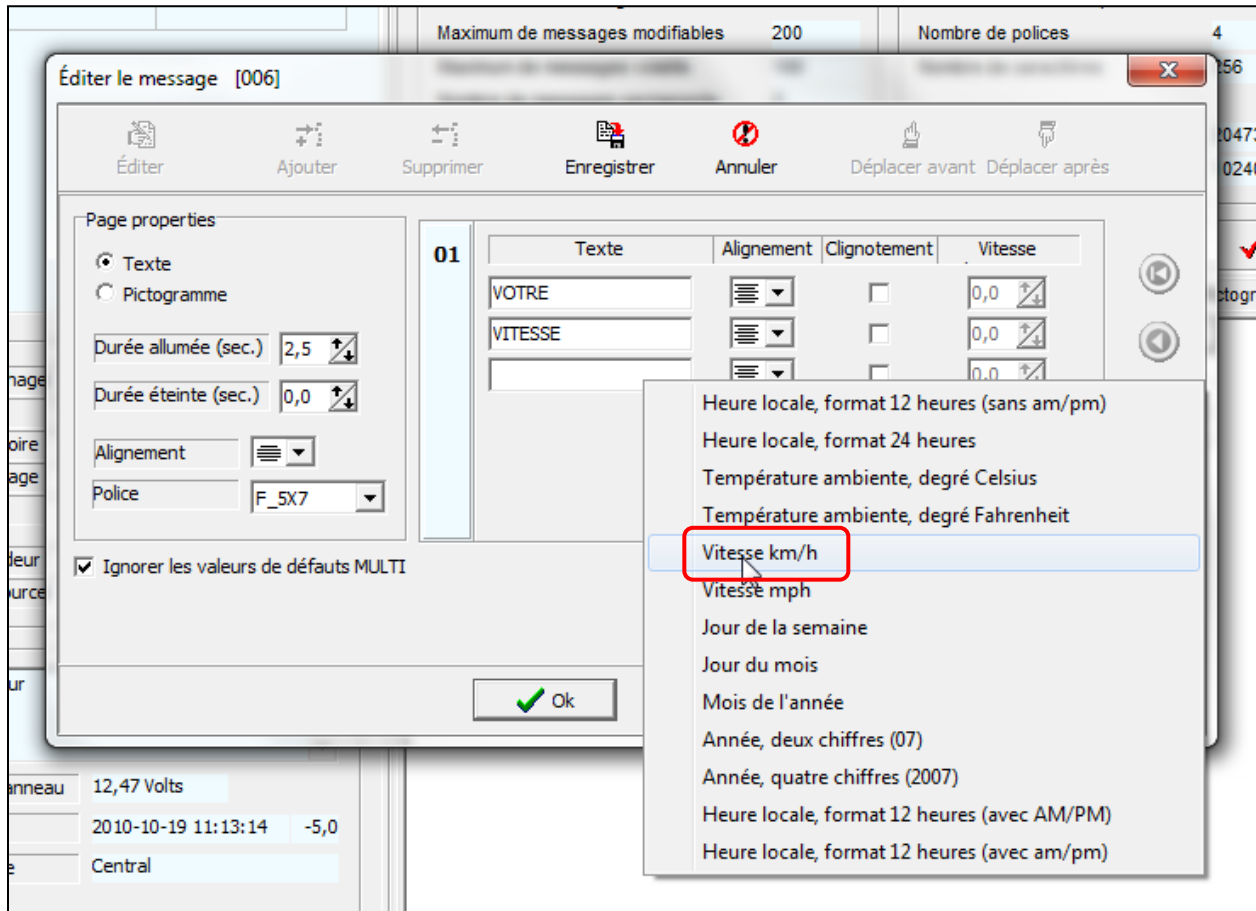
Maximum de messages modifiables 200
Nombre de polices 4
256
20473
0240
ictogr

Éditer le message [006]

Éditer Ajouter Supprimer Enregistrer Annuler Déplacer avant Déplacer après

Page properties
Texte
Pictogramme
Durée allumée (sec.) 2,5
Durée éteinte (sec.) 0,0
Alignement
Police F_5X7
Ignorer les valeurs de défauts MULTI

01

| Texte | Alignement | Clignotement | Vitesse |
|---|---|---|---|
| VOTRE | | | 0,0 |
| VITESSE | | | 0,0 |
| | | | 0,0 |

Heure locale, format 12 heures (sans am/pm)
Heure locale, format 24 heures
Température ambiente, degré Celsius
Température ambiente, degré Fahrenheit
Vitesse km/h
Vitesse mph
Jour de la semaine
Jour du mois
Mois de l'année
Année, deux chiffres (07)
Année, quatre chiffres (2007)
Heure locale, format 12 heures (avec AM/PM)
Heure locale, format 12 heures (avec am/pm)

Ok

nage
oire
age
deur
ource
ur
anneau 12,47 Volts
2010-10-19 11:13:14 -5,0
e Central